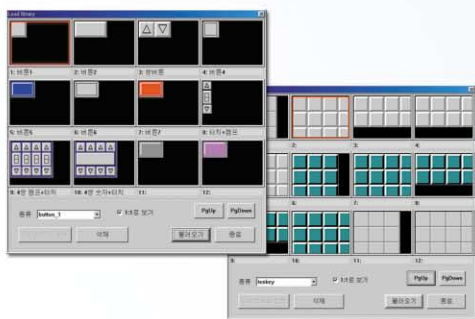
Load library

1: 버튼1
2: 버튼2
3: 상하버튼
4: 버튼4
5: 버튼5
6: 버튼6
7: 버튼7
8: 터치+램프
9: 4열 램프+터치
10: 4열 램프+터치
11:
12:

종류 button_1
3줄 보기
PgUp
PgDown
삭제
불러오기
종료

1:
2:
3:
4:
5:
6:
7:
8:
9:
10:
11:
12:

종류 keykey
3줄 보기
PgUp
PgDown
삭제
불러오기
종료